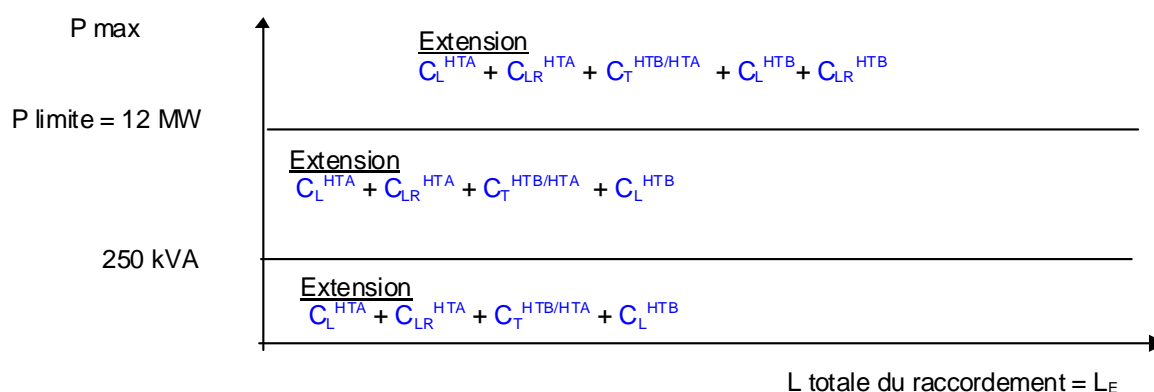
P max

Extension
$C_L^{HTA} + C_{LR}^{HTA} + C_T^{HTB/HTA} + C_L^{HTB} + C_{LR}^{HTB}$

P limite = 12 MW

Extension
$C_L^{HTA} + C_{LR}^{HTA} + C_T^{HTB/HTA} + C_L^{HTB}$

250 kVA

Extension
$C_L^{HTA} + C_{LR}^{HTA} + C_T^{HTB/HTA} + C_L^{HTB}$

L totale du raccordement = $L_E$